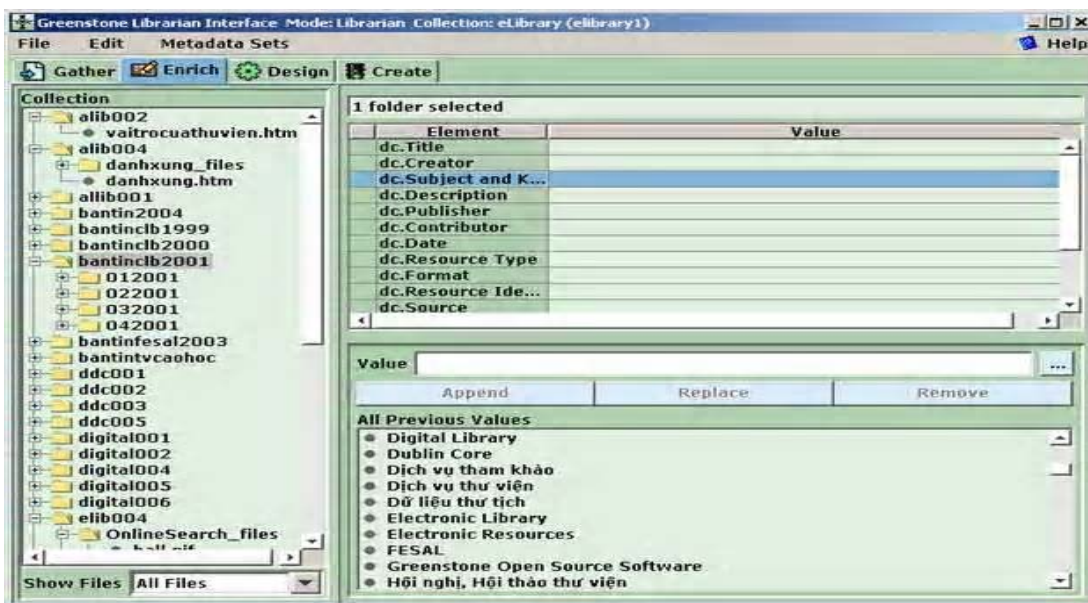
Greenstone Librarian Interface Mode: Librarian Collection: eLibrary (elibrary1)

File Edit Metadata Sets

Help

Gather Enrich Design Create

Collection

alib002
vaitrocuathuvien.htm
alib004
danhxung_files
danhxung.htm
allib001
bantin2004
bantinclb1999
bantinclb2000
bantinclb2001
012001
022001
032001
042001
bantinfesal2003
bantintvcaohoc
ddc001
ddc002
ddc003
ddc005
digital001
digital002
digital004
digital005
digital006
elib004
OnlineSearch_files
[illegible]

Show Files All Files

1 folder selected

| Element | Value |
|---|---|
| dc.Title | |
| dc.Creator | |
| dc.Subject and K... | |
| dc.Description | |
| dc.Publisher | |
| dc.Contributor | |
| dc.Date | |
| dc.Resource Type | |
| dc.Format | |
| dc.Resource Ide... | |
| dc.Source | |

Value ...

Append Replace Remove

All Previous Values

Digital Library
Dublin Core
Dịch vụ tham khảo
Dịch vụ thư viện
Dữ liệu thư tịch
Electronic Library
Electronic Resources
FESAL
Greenstone Open Source Software
Hội nghị, Hội thảo thư viện